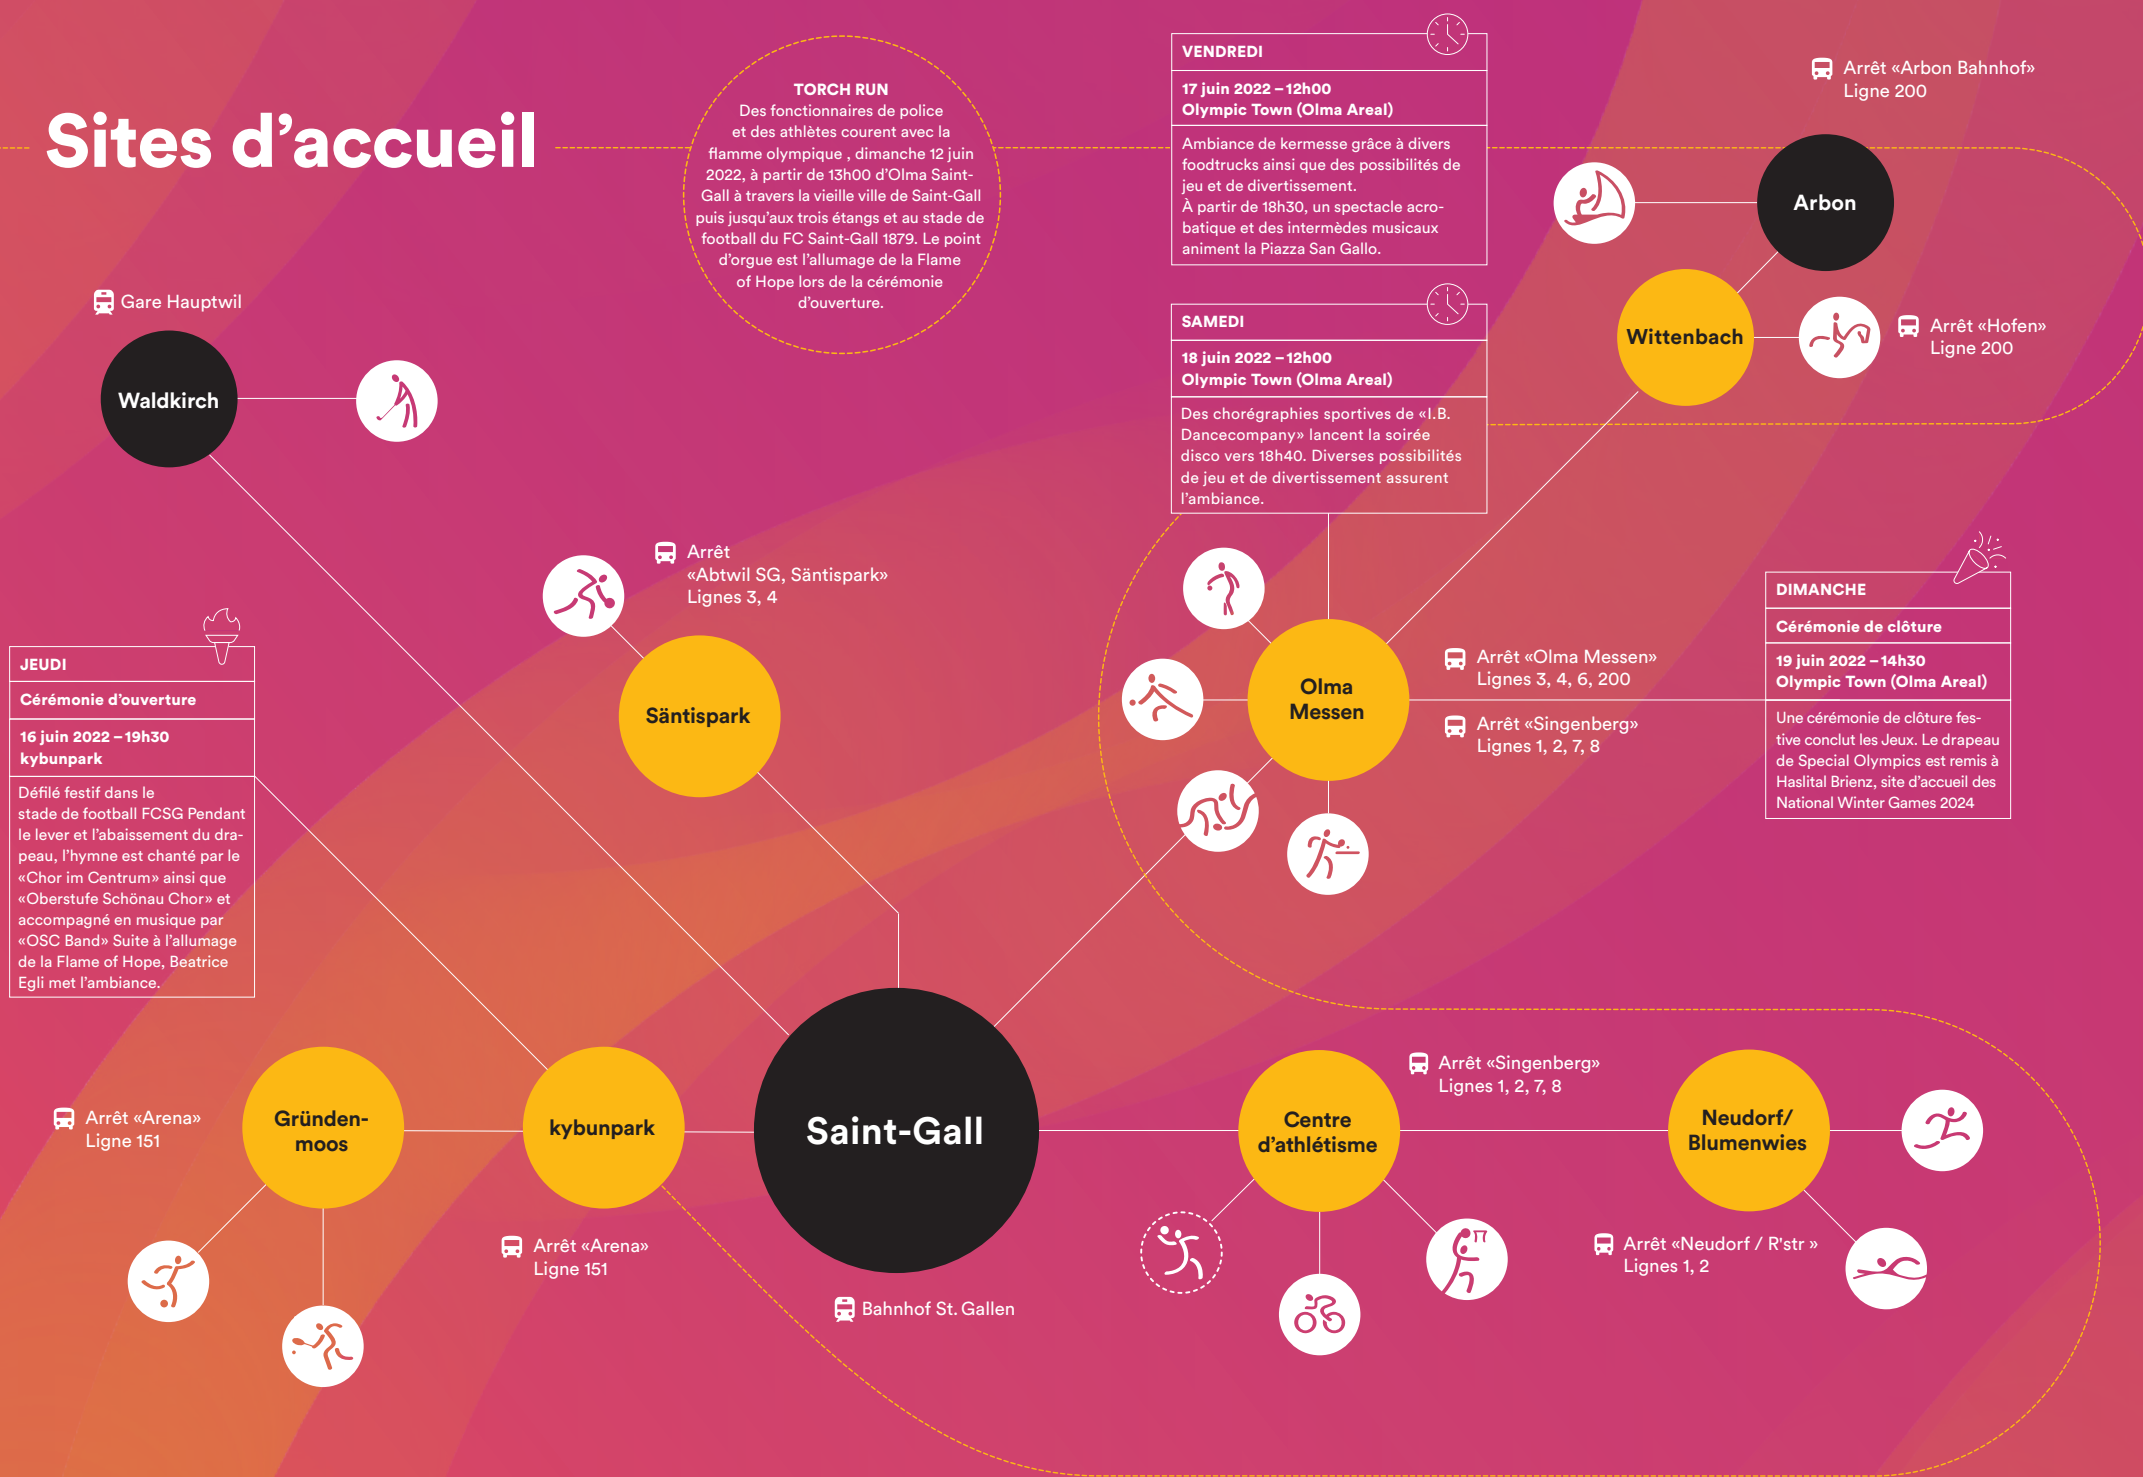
Sites d’accueil

TORCH RUN
Des fonctionnaires de police et des athlètes courent avec la flamme olympique , dimanche 12 juin 2022, à partir de 13h00 d’Olma Saint-Gall à travers la vieille ville de Saint-Gall puis jusqu’aux trois étangs et au stade de football du FC Saint-Gall 1879. Le point d’orgue est l’allumage de la Flame of Hope lors de la cérémonie d’ouverture.

VENDREDI
17 juin 2022 – 12h00
Olympic Town (Olma Areal)
Ambiance de kermesse grâce à divers foodtrucks ainsi que des possibilités de jeu et de divertissement.
À partir de 18h30, un spectacle acrobatique et des intermèdes musicaux animent la Piazza San Gallo.

Arrêt «Arbon Bahnhof»
Ligne 200

Arbon

Wittenbach

Arrêt «Hofen»
Ligne 200

SAMEDI
18 juin 2022 – 12h00
Olympic Town (Olma Areal)
Des chorégraphies sportives de «I.B. Dancecompany» lancent la soirée disco vers 18h40. Diverses possibilités de jeu et de divertissement assurent l’ambiance.

Gare Hauptwil

Waldkirch

Arrêt
«Abtwil SG, Säntispark»
Lignes 3, 4

Säntispark

JEUDI
Cérémonie d’ouverture
16 juin 2022 – 19h30
kybunpark
Défilé festif dans le stade de football FCSG Pendant le lever et l’abaissement du drapeau, l’hymne est chanté par le «Chor im Centrum» ainsi que «Oberstufe Schönau Chor» et accompagné en musique par «OSC Band» Suite à l’allumage de la Flame of Hope, Beatrice Egli met l’ambiance.

Olma Messen

Arrêt «Olma Messen»
Lignes 3, 4, 6, 200

Arrêt «Singenberg»
Lignes 1, 2, 7, 8

DIMANCHE
Cérémonie de clôture
19 juin 2022 – 14h30
Olympic Town (Olma Areal)
Une cérémonie de clôture festive conclut les Jeux. Le drapeau de Special Olympics est remis à Haslital Brienz, site d’accueil des National Winter Games 2024

Arrêt «Arena»
Ligne 151

Gründenmoos

kybunpark

Saint-Gall

Arrêt «Singenberg»
Lignes 1, 2, 7, 8

Centre d’athlétisme

Neudorf/ Blumenwies

Arrêt «Arena»
Ligne 151

Bahnhof St. Gallen

Arrêt «Neudorf / R’str »
Lignes 1, 2